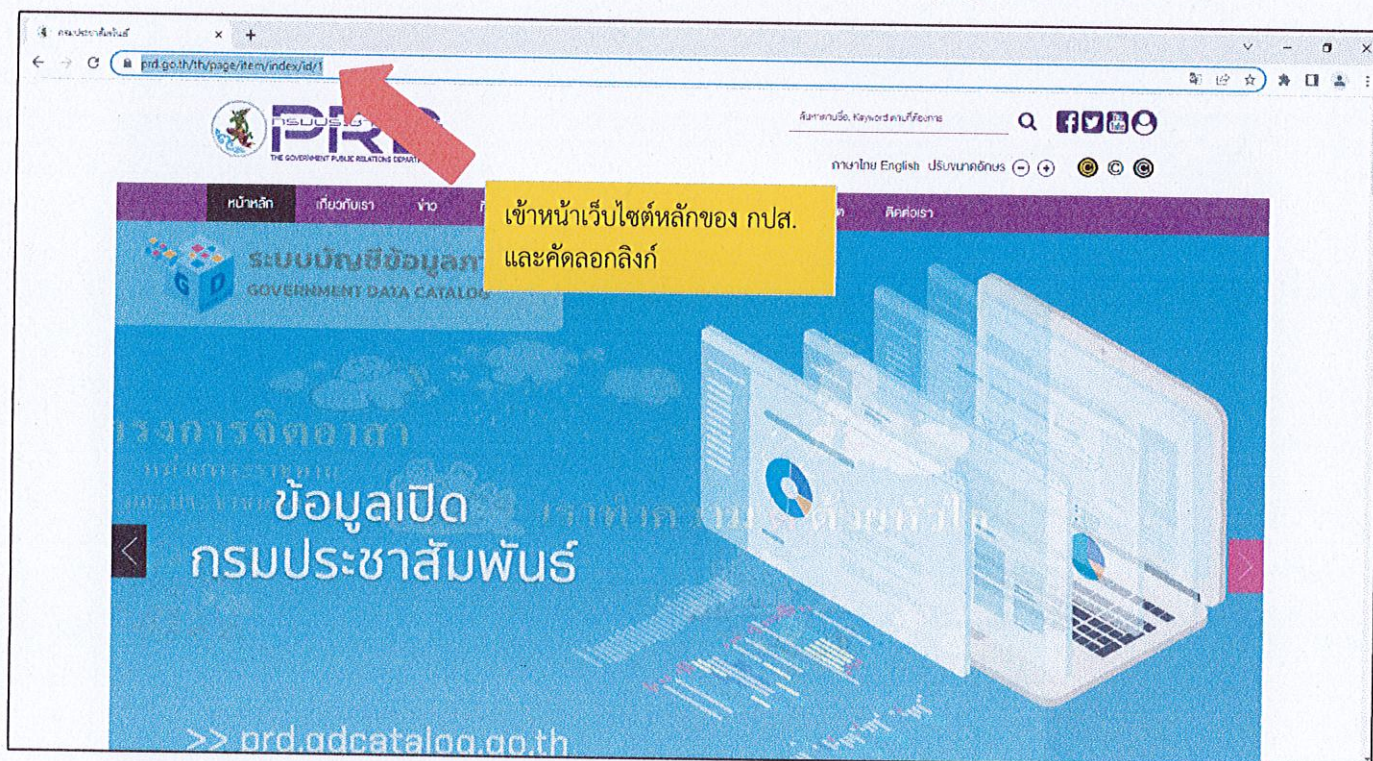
กรมประชาสัมพันธ์

prd.go.th/th/page/item/index/id/1

กรมประชาสัมพันธ์ PRD
THE GOVERNMENT PUBLIC RELATIONS DEPARTMENT

ค้นหาจากชื่อ, Keyword ตามที่ต้องการ

ภาษาไทย English ปรับขนาดอักษร

หน้าหลัก เกี่ยวกับเรา ข่าว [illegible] ติดต่อเรา

เข้าหน้าเว็บไซต์หลักของ กปส.
และคัดลอกลิงก์

ระบบบัญชีข้อมูลภา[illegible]
GOVERNMENT DATA CATALOG

ข้อมูลเปิด
กรมประชาสัมพันธ์

>> prd.gdcatalog.go.th